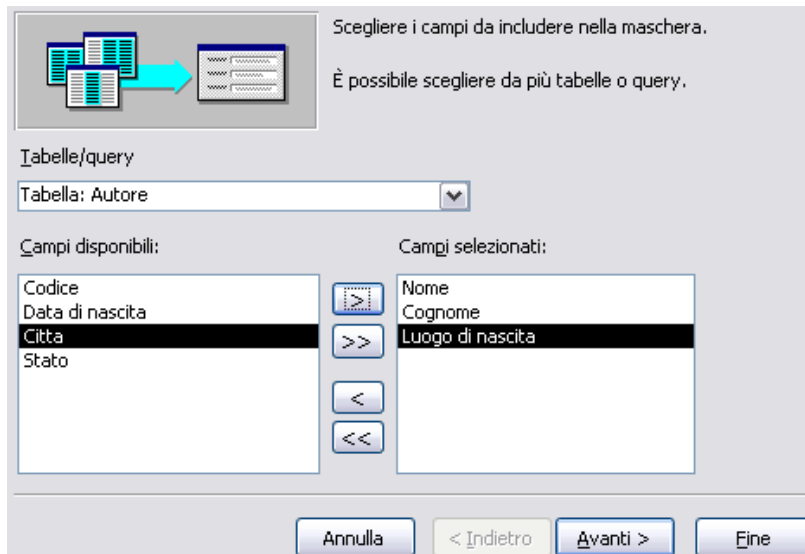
Scegliere i campi da includere nella maschera.

È possibile scegliere da più tabelle o query.

Tabelle/query

Tabella: Autore

Campi disponibili:

Codice
Data di nascita
Citta
Stato

Campi selezionati:

Nome
Cognome
Luogo di nascita

>

>>

<

<<

Annulla

< Indietro

Avanti >

Fine